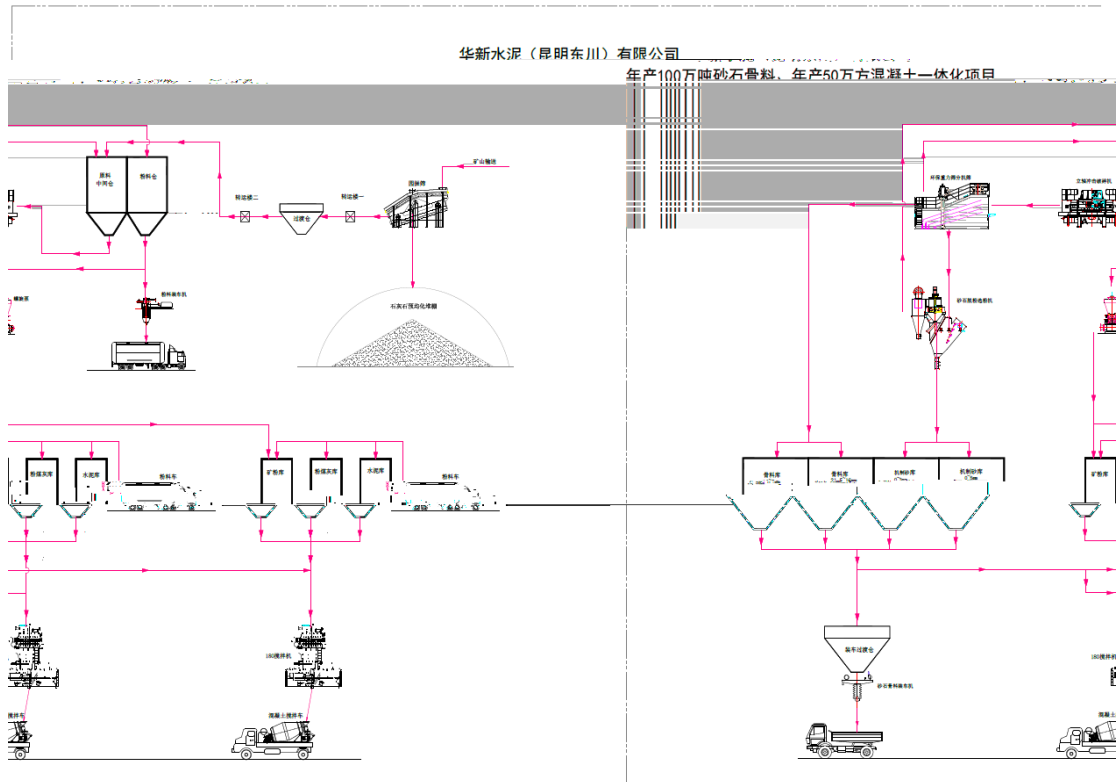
华新水泥（昆明东川）有限公司

年产100万吨砂石骨料、年产50万方混凝土一体化项目

原料中间仓

粉料仓

转运楼二

过渡仓

转运楼一

圆振筛

矿山输送

散料装车机

石灰石预均化堆棚

粉煤灰库

水泥库

粉料车

矿粉库

粉煤灰库

水泥库

粉料车

骨料库

骨料库

机制砂库

机制砂库

矿粉库

180搅拌机

搅拌车

混凝土搅拌车

装车过渡仓

砂石骨料装车机

环保重力筛分机

砂石粉粉选粉机

立轴冲击破碎机

180搅拌机